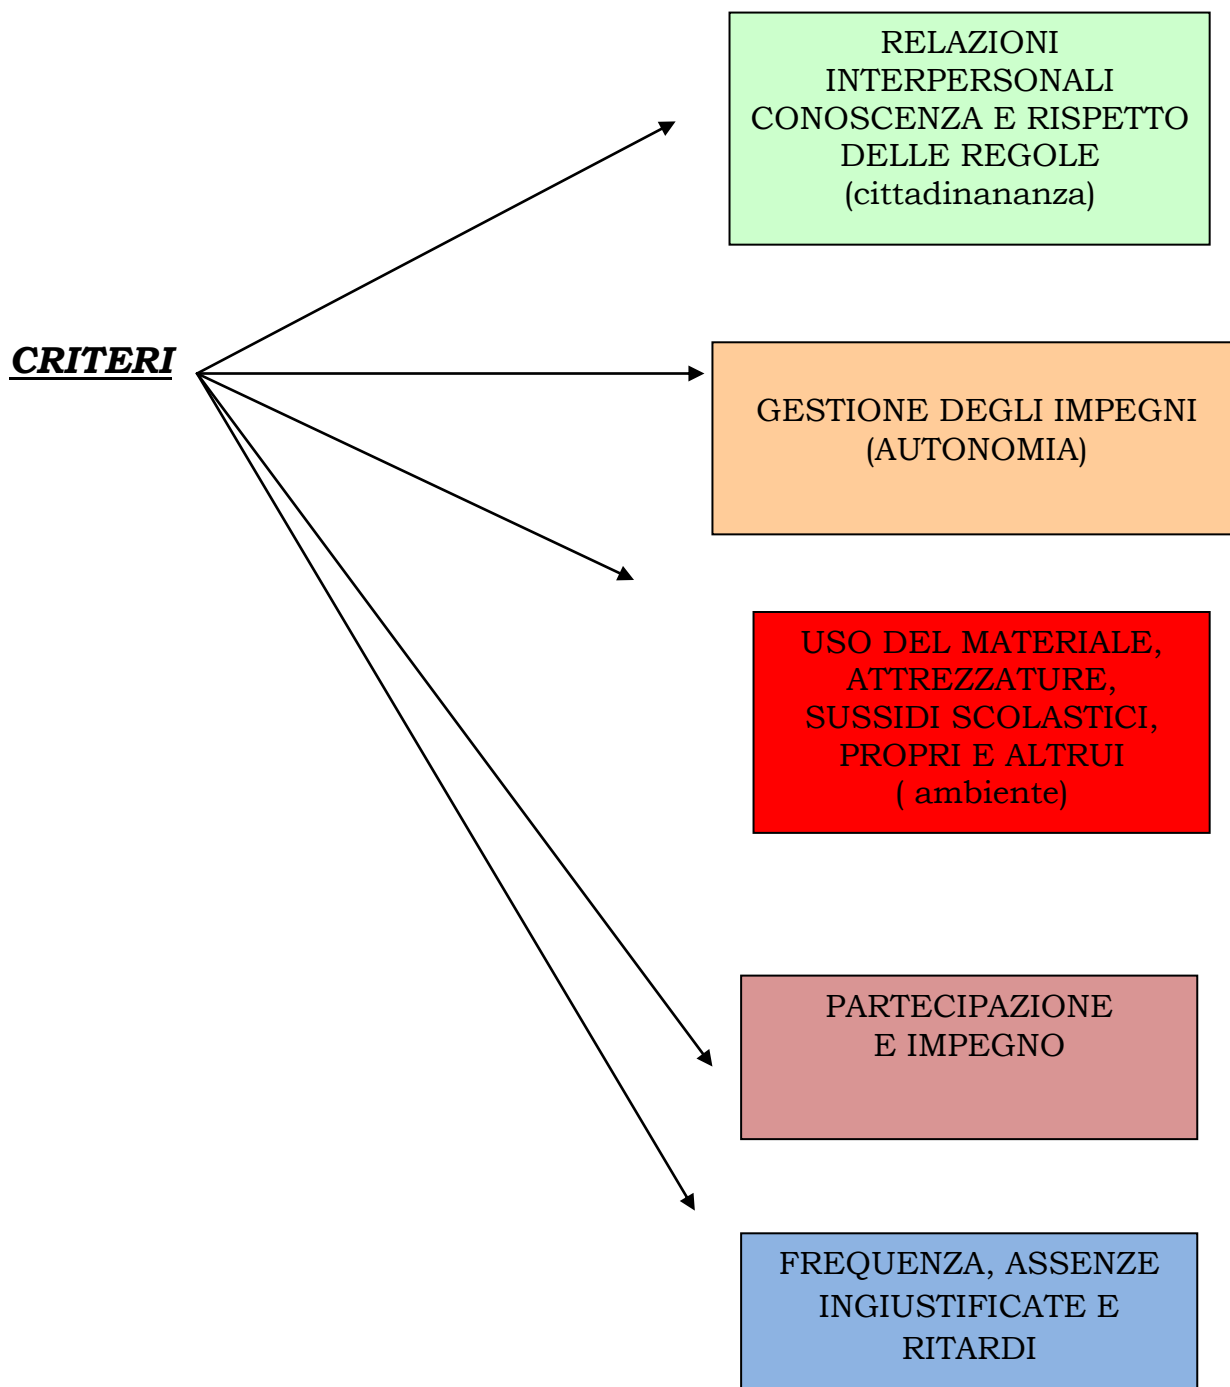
CRITERI

RELAZIONI INTERPERSONALI CONOSCENZA E RISPETTO DELLE REGOLE (cittadinananza)

GESTIONE DEGLI IMPEGNI (AUTONOMIA)

USO DEL MATERIALE, ATTREZZATURE, SUSSIDI SCOLASTICI, PROPRI E ALTRUI ( ambiente)

PARTECIPAZIONE E IMPEGNO

FREQUENZA, ASSENZE INGIUSTIFICATE E RITARDI